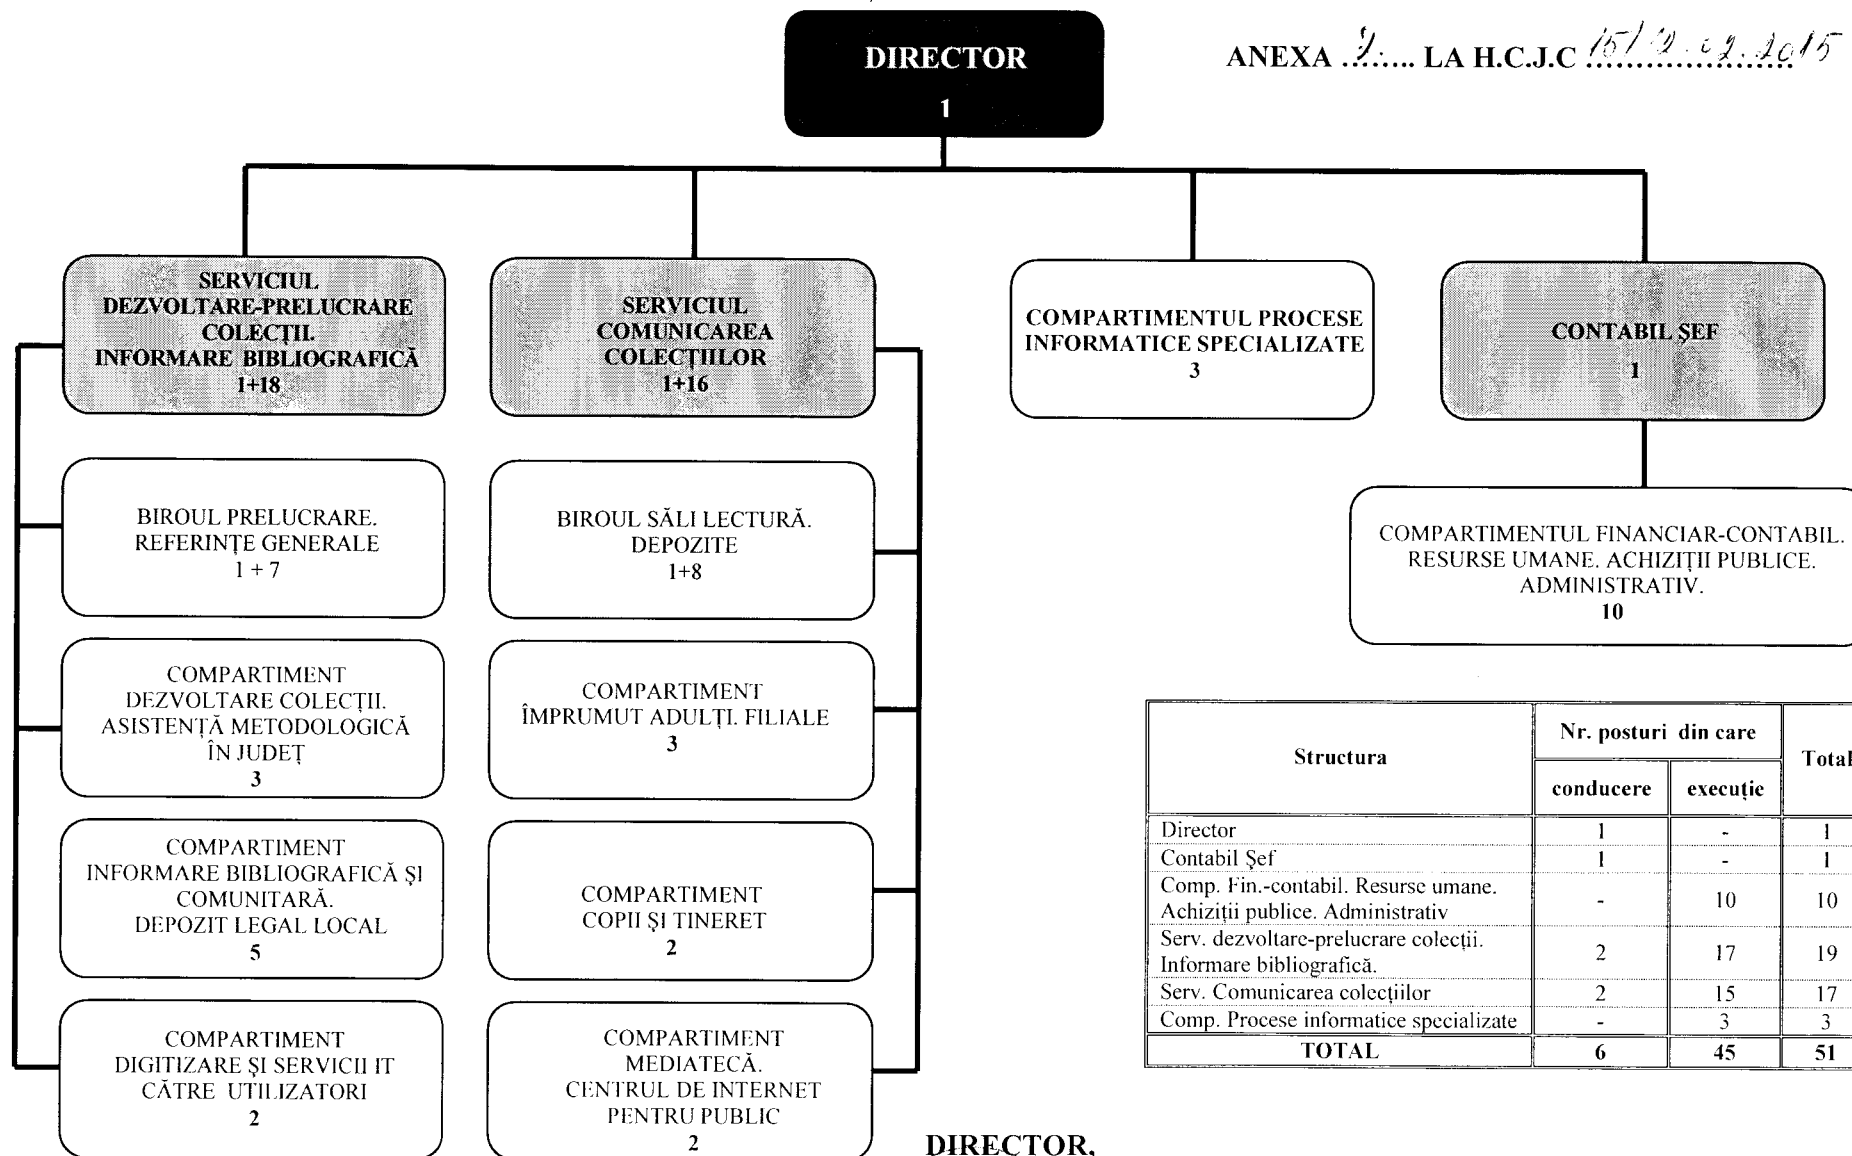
DIRECTOR
1

ANEXA 9 LA H.C.J.C 15/2.02.2015

SERVICIUL DEZVOLTARE-PRELUCRARE COLECȚII. INFORMARE BIBLIOGRAFICĂ
1+18

SERVICIUL COMUNICAREA COLECȚIILOR
1+16

COMPARTIMENTUL PROCESE INFORMATICE SPECIALIZATE
3

CONTABIL ȘEF
1

BIROUL PRELUCRARE. REFERINȚE GENERALE
1 + 7

BIROUL SĂLI LECTURĂ. DEPOZITE
1+8

COMPARTIMENTUL FINANCIAR-CONTABIL. RESURSE UMANE. ACHIZIȚII PUBLICE. ADMINISTRATIV.
10

COMPARTIMENT DEZVOLTARE COLECȚII. ASISTENȚĂ METODOLOGICĂ ÎN JUDEȚ
3

COMPARTIMENT ÎMPRUMUT ADULȚI. FILIALE
3

COMPARTIMENT INFORMARE BIBLIOGRAFICĂ ȘI COMUNITARĂ. DEPOZIT LEGAL LOCAL
5

COMPARTIMENT COPII ȘI TINERET
2

COMPARTIMENT DIGITIZARE ȘI SERVICII IT CĂTRE UTILIZATORI
2

COMPARTIMENT MEDIATECĂ. CENTRUL DE INTERNET PENTRU PUBLIC
2

| Structura | Nr. posturi din care conducere | execuție | Total |
|---|---|---|---|
| Director | 1 | - | 1 |
| Contabil Șef | 1 | - | 1 |
| Comp. Fin.-contabil. Resurse umane. Achiziții publice. Administrativ | - | 10 | 10 |
| Serv. dezvoltare-prelucrare colecții. Informare bibliografică. | 2 | 17 | 19 |
| Serv. Comunicarea colecțiilor | 2 | 15 | 17 |
| Comp. Procese informatice specializate | - | 3 | 3 |
| TOTAL | 6 | 45 | 51 |

DIRECTOR,